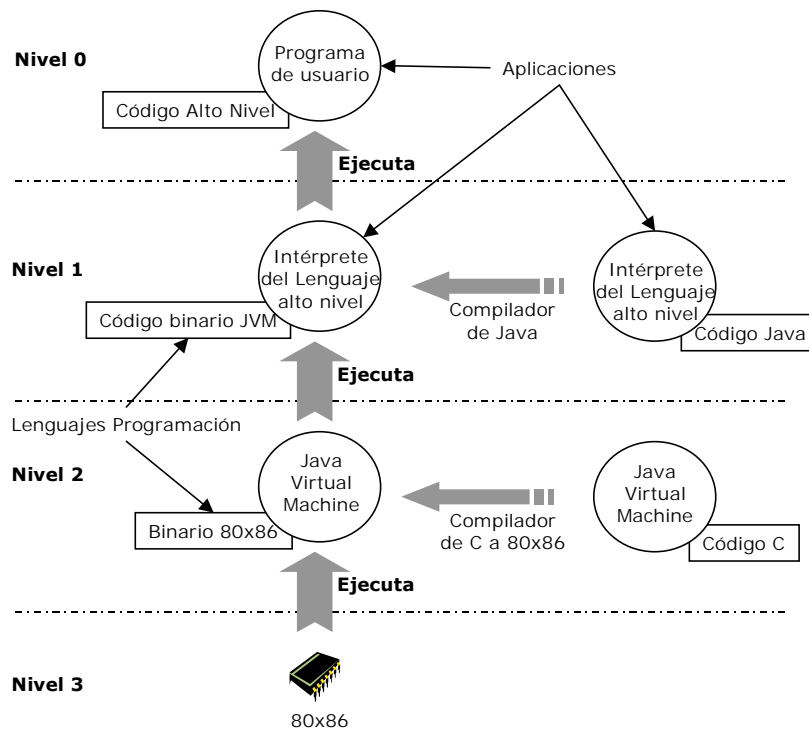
Nivel 0

Programa de usuario

Aplicaciones

Código Alto Nivel

Ejecuta

Nivel 1

Intérprete del Lenguaje alto nivel

Intérprete del Lenguaje alto nivel

Compilador de Java

Código binario JVM

Código Java

Ejecuta

Lenguajes Programación

Nivel 2

Java Virtual Machine

Java Virtual Machine

Compilador de C a 80x86

Binario 80x86

Código C

Ejecuta

Nivel 3

80x86